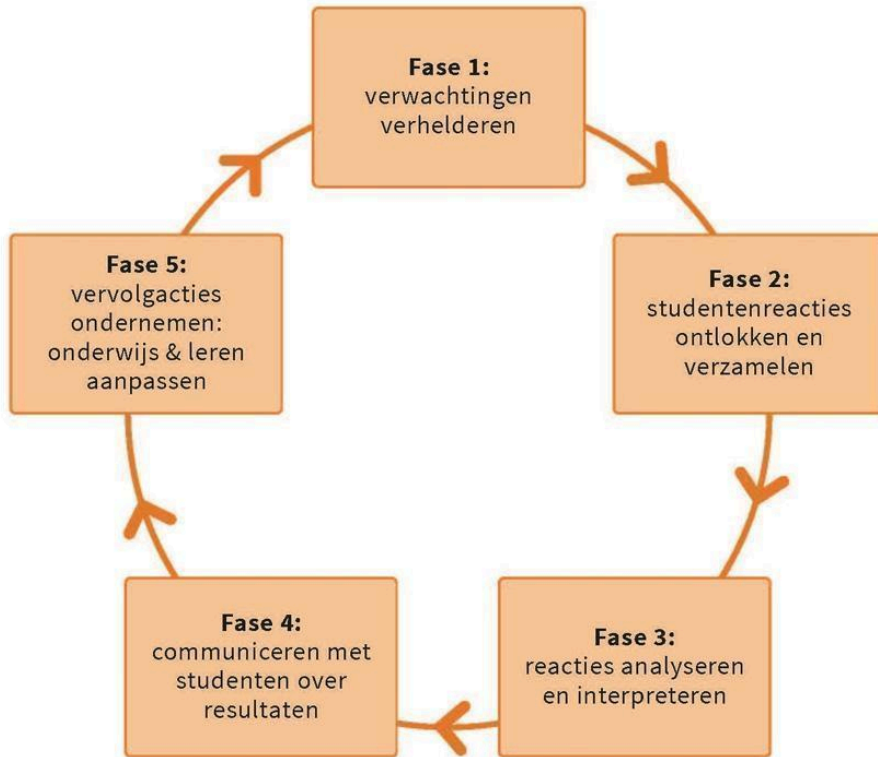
**Fase 1:**
verwachtingen verhelderen

**Fase 2:**
studentenreacties ontlokken en verzamelen

**Fase 3:**
reacties analyseren en interpreteren

**Fase 4:**
communiceren met studenten over resultaten

**Fase 5:**
vervolgacties ondernemen: onderwijs & leren aanpassen